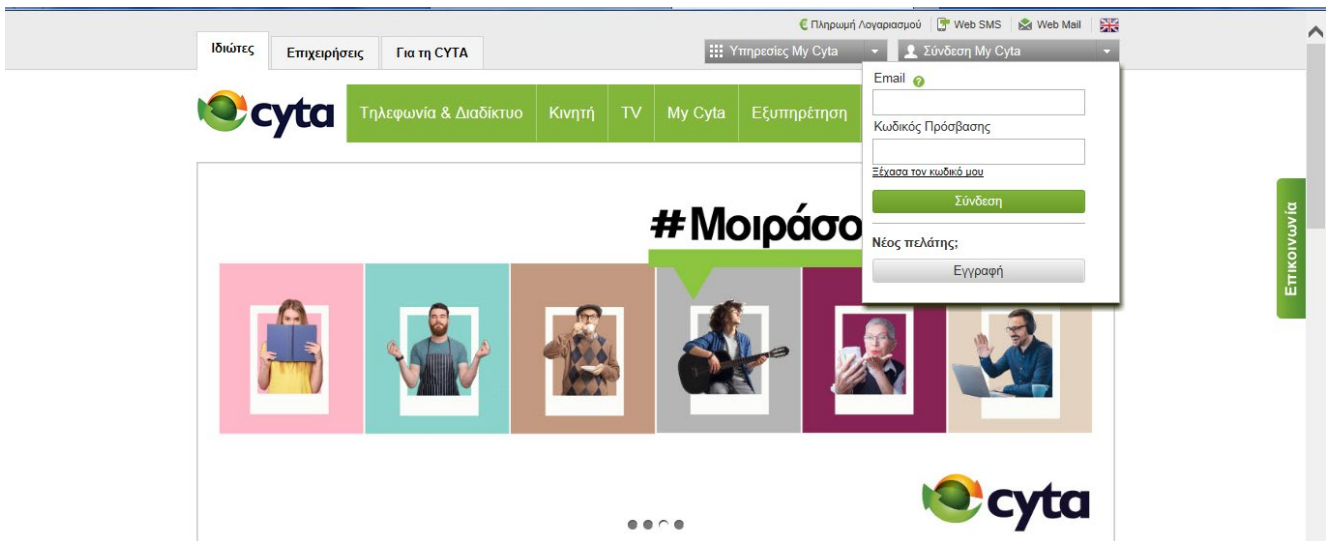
Πληρωμή Λογαριασμού Web SMS Web Mail

Ιδιώτες Επιχειρήσεις Για τη CYTA

Υπηρεσίες My Cyta Σύνδεση My Cyta

cyta

Τηλεφωνία & Διαδίκτυο Κινητή TV My Cyta Εξυπηρέτηση

Email

Κωδικός Πρόσβασης

Ξέχασα τον κωδικό μου

Σύνδεση

Νέος πελάτης;

Εγγραφή

Επικοινωνία

#Μοιράσο

cyta